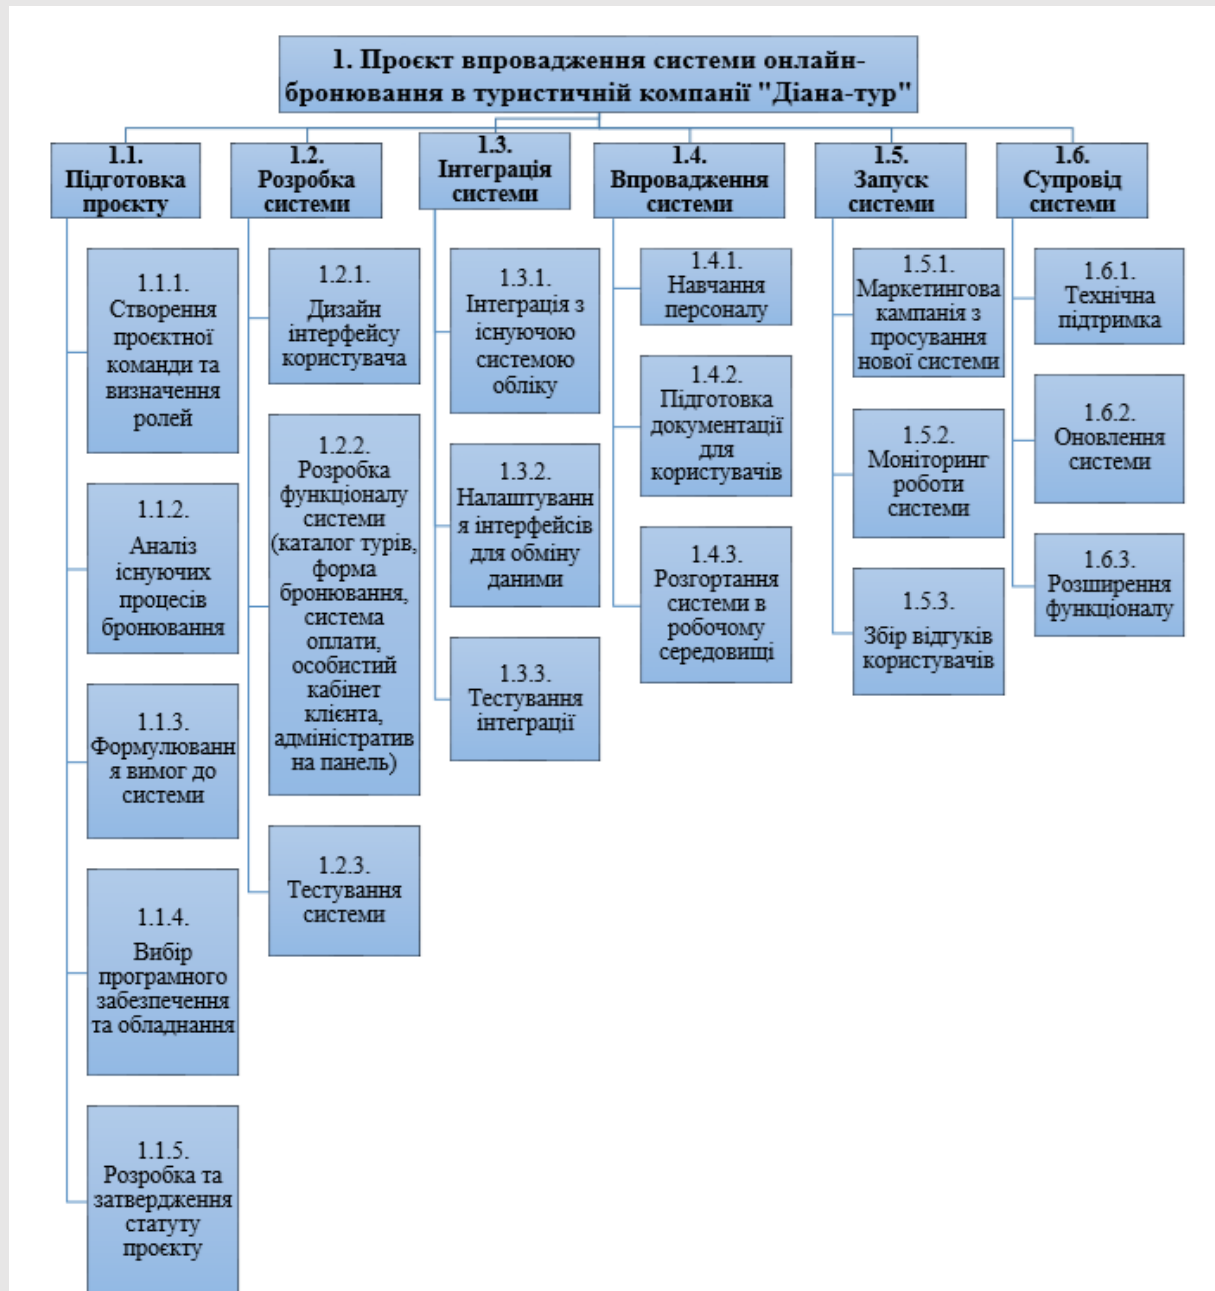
1. Проєкт впровадження системи онлайн-бронювання в туристичній компанії "Діана-тур"

1.1. Підготовка проєкту

1.1.1. Створення проєктної команди та визначення ролей

1.1.2. Аналіз існуючих процесів бронювання

1.1.3. Формулювання вимог до системи

1.1.4. Вибір програмного забезпечення та обладнання

1.1.5. Розробка та затвердження статуту проєкту

1.2. Розробка системи

1.2.1. Дизайн інтерфейсу користувача

1.2.2. Розробка функціоналу системи (каталог турів, форма бронювання, система оплати, особистий кабінет клієнта, адміністратив на панель)

1.2.3. Тестування системи

1.3. Інтеграція системи

1.3.1. Інтеграція з існуючою системою обліку

1.3.2. Налаштуванн я інтерфейсів для обміну даними

1.3.3. Тестування інтеграції

1.4. Впровадження системи

1.4.1. Навчання персоналу

1.4.2. Підготовка документації для користувачів

1.4.3. Розгортання системи в робочому середовищі

1.5. Запуск системи

1.5.1. Маркетингова кампанія з просування нової системи

1.5.2. Моніторинг роботи системи

1.5.3. Збір відгуків користувачів

1.6. Супровід системи

1.6.1. Технічна підтримка

1.6.2. Оновлення системи

1.6.3. Розширення функціоналу